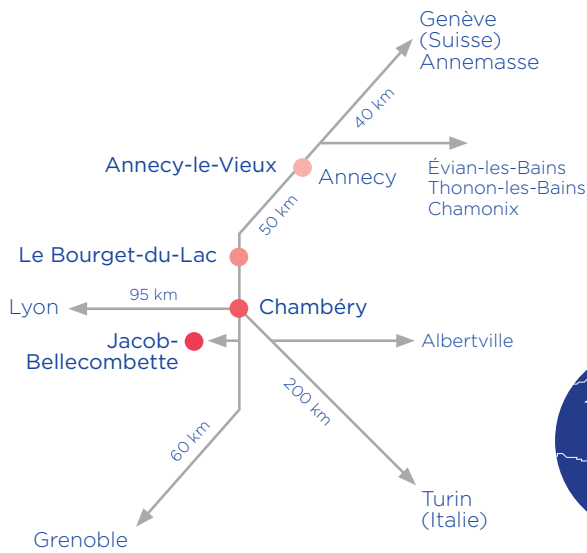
Genève
(Suisse)
Annemasse

40 km

Annecy-le-Vieux

Annecy

Évian-les-Bains
Thonon-les-Bains
Chamonix

50 km

Le Bourget-du-Lac

95 km

Lyon

Chambéry

Jacob-Bellecombette

Albertville

200 km

60 km

Turin
(Italie)

Grenoble